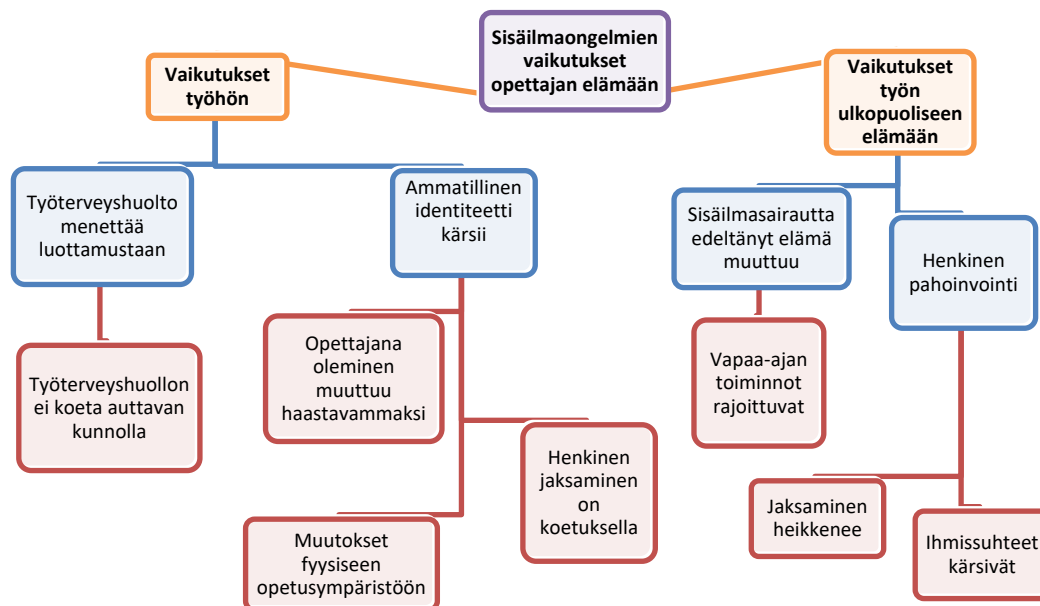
Sisäilmaongelmien vaikutukset opettajan elämään

Vaikutukset työhön

Vaikutukset työn ulkopuoliseen elämään

Työterveyshuolto menettää luottamustaan

Ammatillinen identiteetti kärsii

Sisäilmasairautta edeltänyt elämä muuttuu

Henkinen pahoinvointi

Työterveyshuollon ei koeta auttavan kunnolla

Opettajana oleminen muuttuu haastavammaksi

Henkinen jaksaminen on koetuksella

Muutokset fyysiseen opetusympäristöön

Vapaa-ajan toiminnot rajoittuvat

Jaksaminen heikkenee

Ihmissuhteet kärsivät